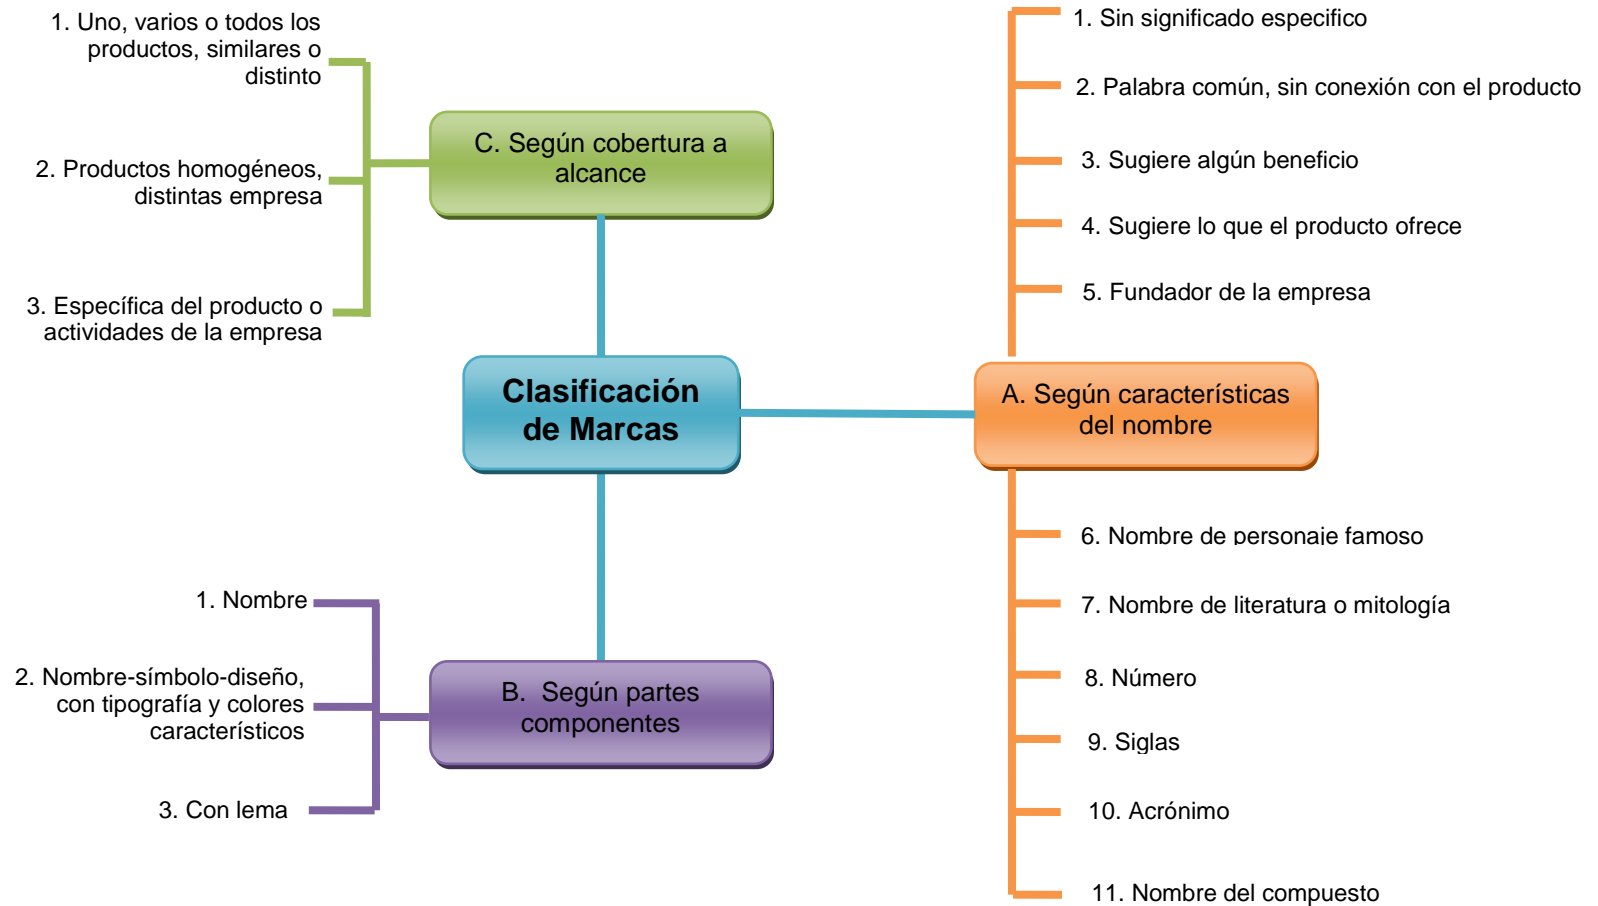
Clasificación de Marcas

A. Según características del nombre

1. Sin significado especifico

2. Palabra común, sin conexión con el producto

3. Sugiere algún beneficio

4. Sugiere lo que el producto ofrece

5. Fundador de la empresa

6. Nombre de personaje famoso

7. Nombre de literatura o mitología

8. Número

9. Siglas

10. Acrónimo

11. Nombre del compuesto

B. Según partes componentes

1. Nombre

2. Nombre-símbolo-diseño, con tipografía y colores característicos

3. Con lema

C. Según cobertura a alcance

1. Uno, varios o todos los productos, similares o distinto

2. Productos homogéneos, distintas empresa

3. Específica del producto o actividades de la empresa